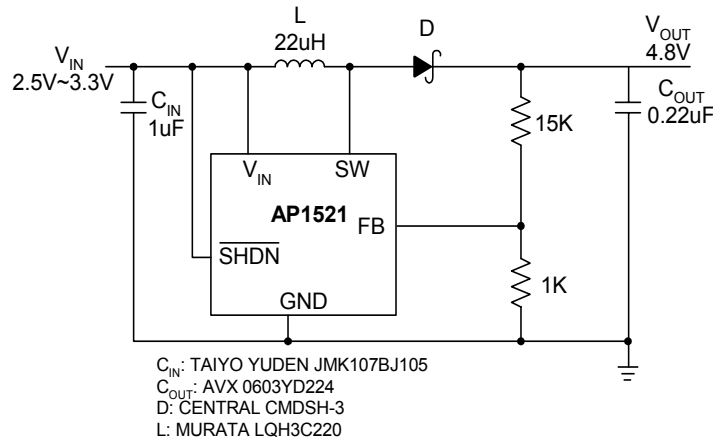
L
22uH
D
$V_{OUT}$
4.8V
$V_{IN}$
2.5V~3.3V
$C_{IN}$
1uF
$C_{OUT}$
0.22uF
15K
$V_{IN}$
SW
AP1521
FB
$\overline{SHDN}$
1K
GND

$C_{IN}$: TAIYO YUDEN JMK107BJ105
$C_{OUT}$: AVX 0603YD224
D: CENTRAL CMDSH-3
L: MURATA LQH3C220